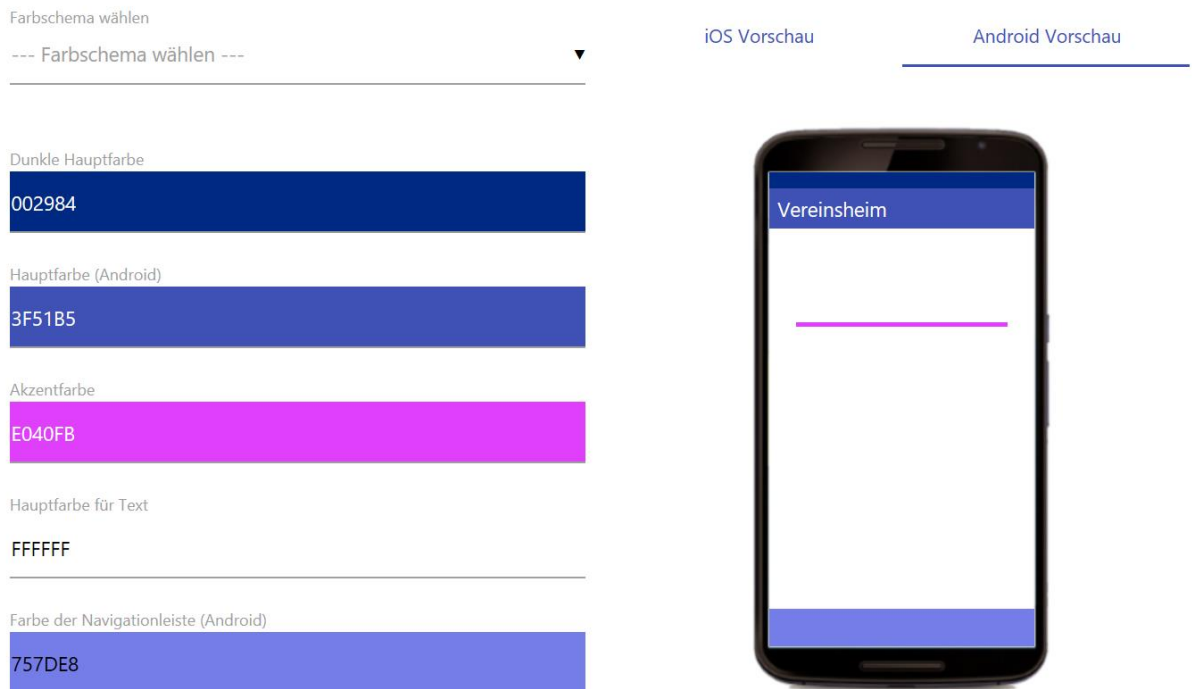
Farbschema wählen

--- Farbschema wählen ---

Dunkle Hauptfarbe

002984

Hauptfarbe (Android)

3F51B5

Akzentfarbe

E040FB

Hauptfarbe für Text

FFFFFF

Farbe der Navigationleiste (Android)

757DE8

iOS Vorschau

Android Vorschau

Vereinsheim